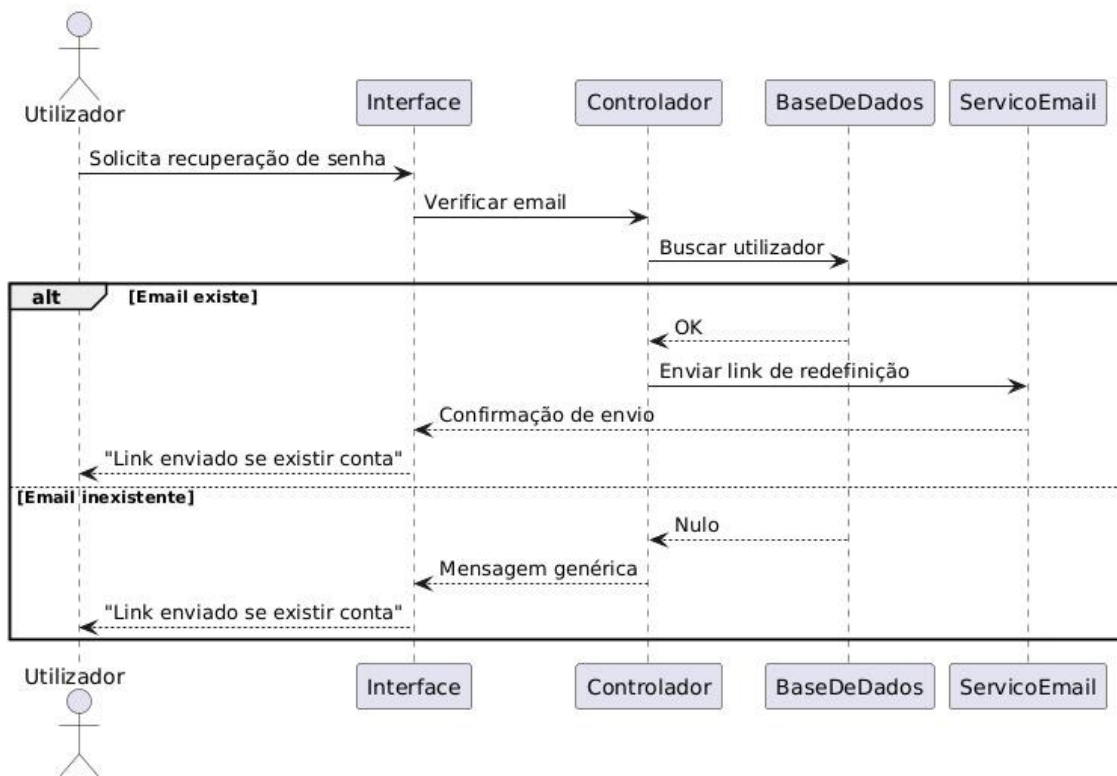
Utilizador

Interface

Controlador

BaseDeDados

ServicoEmail

Solicita recuperação de senha

Verificar email

Buscar utilizador

alt [Email existe]

OK

Enviar link de redefinição

Confirmação de envio

"Link enviado se existir conta"

[Email inexistente]

Nulo

Mensagem genérica

"Link enviado se existir conta"

Utilizador

Interface

Controlador

BaseDeDados

ServicoEmail